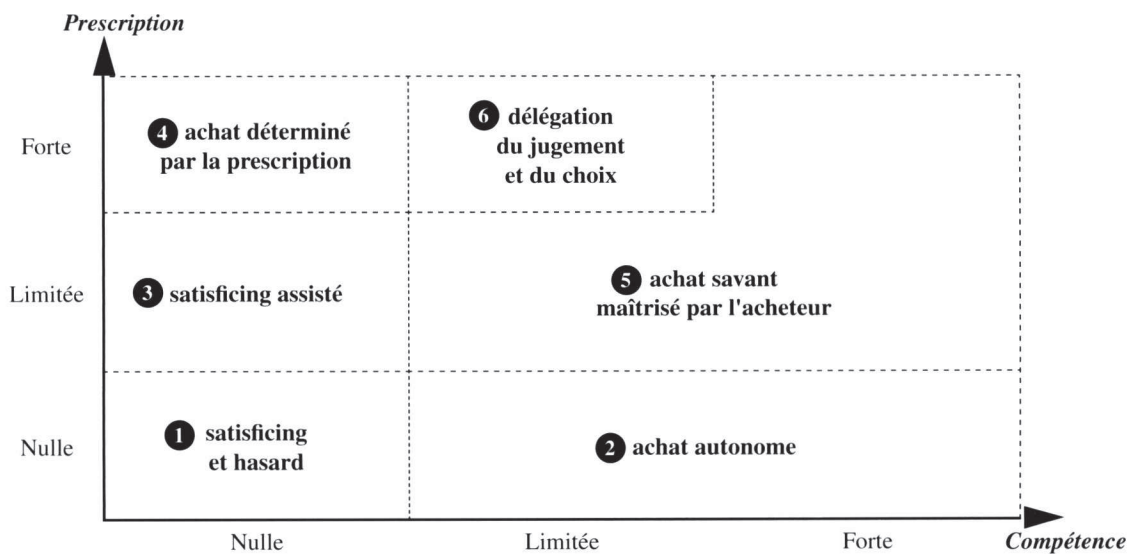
Prescription

Forte

Limitée

Nulle

4 achat déterminé par la prescription

6 délégation du jugement et du choix

3 satisficing assisté

5 achat savant maîtrisé par l'acheteur

1 satisficing et hasard

2 achat autonome

Nulle

Limitée

Forte

Compétence